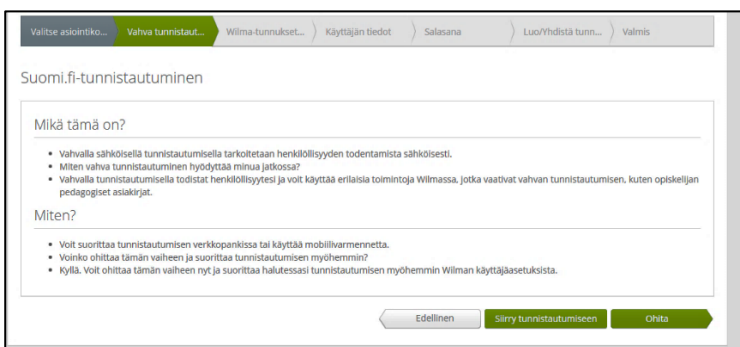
Valitse asiointiko... Vahva tunnistaut... Wilma-tunnukset... Käyttäjän tiedot Salasana Luo/Yhdistä tunn... Valmis

Suomi.fi-tunnistautuminen

Mikä tämä on?

- Vahvalla sähköisellä tunnistautumisella tarkoitetaan henkilöllisyyden todentamista sähköisesti.
- Miten vahva tunnistautuminen hyödyttää minua jatkossa?
- Vahvalla tunnistautumisella todistat henkilöllisyytesi ja voit käyttää erilaisia toimintoja Wilmassa, jotka vaativat vahvan tunnistautumisen, kuten opiskelijan pedagogiset asiakirjat.

Miten?

- Voit suorittaa tunnistautumisen verkkopankissa tai käyttää mobiilivarmennetta.
- Voinko ohittaa tämän vaiheen ja suorittaa tunnistautumisen myöhemmin?
- Kyllä. Voit ohittaa tämän vaiheen nyt ja suorittaa halutessasi tunnistautumisen myöhemmin Wilman käyttäjäasetuksista.

Edellinen Siirry tunnistautumiseen Ohita